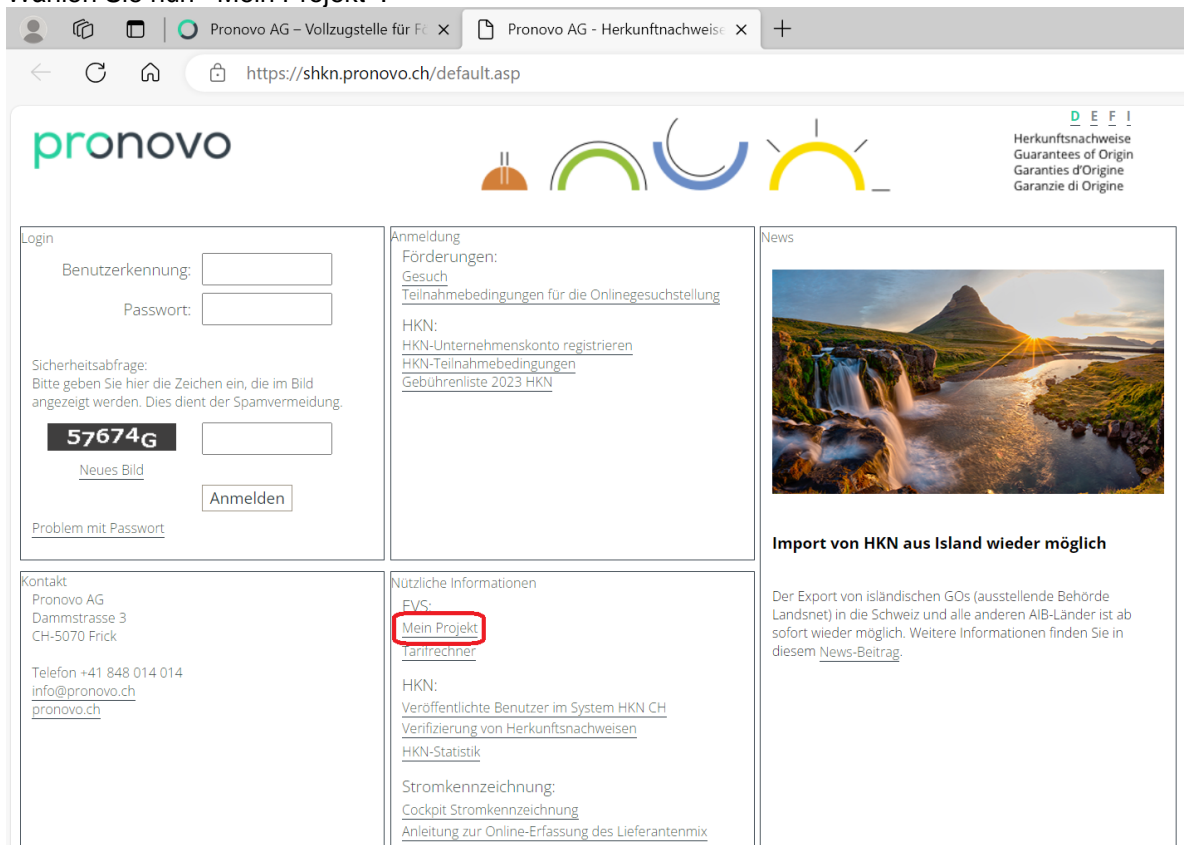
Wählen Sie nun "Mein Projekt".

Pronovo AG – Vollzugstelle für Fö
Pronovo AG - Herkunftsnachweise

https://shkn.pronovo.ch/default.asp

pronovo

D E F I
Herkunftsnachweise
Guarantees of Origin
Garanties d'Origine
Garanzie di Origine

Login
Benutzerkennung:
Passwort:
Sicherheitsabfrage:
Bitte geben Sie hier die Zeichen ein, die im Bild angezeigt werden. Dies dient der Spamvermeidung.
57674G
Neues Bild
Anmelden
Problem mit Passwort

Anmeldung
Förderungen:
Gesuch
Teilnahmebedingungen für die Onlinegesuchstellung
HKN:
HKN-Unternehmenskonto registrieren
HKN-Teilnahmebedingungen
Gebührenliste 2023 HKN

News
Import von HKN aus Island wieder möglich
Der Export von isländischen GOs (ausstellende Behörde Landsnet) in die Schweiz und alle anderen AIB-Länder ist ab sofort wieder möglich. Weitere Informationen finden Sie in diesem News-Beitrag.

Kontakt
Pronovo AG
Dammstrasse 3
CH-5070 Frick

Telefon +41 848 014 014
info@pronovo.ch
pronovo.ch

Nützliche Informationen
EVS:
Mein Projekt
Tarifrechner
HKN:
Veröffentlichte Benutzer im System HKN CH
Verifizierung von Herkunftsnachweisen
HKN-Statistik
Stromkennzeichnung:
Cockpit Stromkennzeichnung
Anleitung zur Online-Erfassung des Lieferantenmix